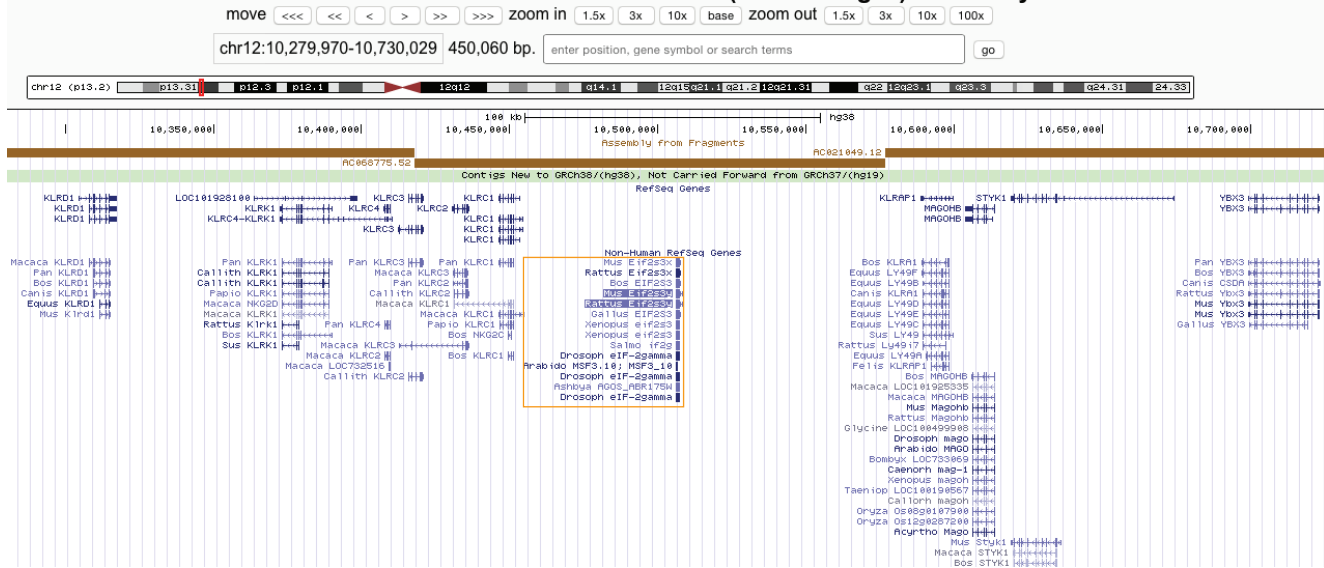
move <<< << < > >> >>> zoom in 1.5x 3x 10x base zoom out 1.5x 3x 10x 100x

chr12:10,279,970-10,730,029 450,060 bp. enter position, gene symbol or search terms go

chr12 (p13.2) p13.31 p12.3 p12.1 12q12 q14.1 12q15 q21.1 q21.2 12q21.31 q22 12q23.1 q23.3 q24.31 24.33

100 kb hg38
10,350,000 10,400,000 10,450,000 10,500,000 10,550,000 10,600,000 10,650,000 10,700,000
Assembly from Fragments
AC068775.52 AC021049.12
Contigs New to GRCh38/(hg38), Not Carried Forward from GRCh37/(hg19)
RefSeq Genes

KLRD1 KLRD1 KLRD1 LOC101928100 KLRK1 KLRK4-KLRK1 KLRC4 KLRC3 KLRC3 KLRC2 KLRC1 KLRC1 KLRC1 KLRC1 KLRAP1 STYK1 MAGOHB MAGOHB YBX3 YBX3

Non-Human RefSeq Genes

Macaca KLRD1 Pan KLRD1 Bos KLRD1 Canis KLRD1 Equus KLRD1 Mus Klrd1

Pan KLRK1 Callith KLRK1 Callith KLRK1 Papio KLRK1 Macaca NKG2D Macaca KLRK1 Rattus Klrk1 Bos KLRK1 Sus KLRK1

Pan KLRC3 Macaca KLRC3 Pan KLRC2 Callith KLRC2 Macaca KLRC1 Pan KLRC4 Macaca KLRC3 Macaca KLRC2 Macaca LOC732516 Callith KLRC2

Pan KLRC1 Macaca KLRC1 Papio KLRC1 Bos NKG2C Bos KLRC1

Mus Eif2s3x Rattus Eif2s3x Bos EIF2S3 Mus Eif2s3y Rattus Eif2s3y Gallus EIF2S3 Xenopus eif2s3 Xenopus eif2s3 Salmo if2g Drosoph eIF-2gamma Arabido MSF3.10; MSF3_10 Drosoph eIF-2gamma Ashbya AGOS_ABR175W Drosoph eIF-2gamma

Bos KLRA1 Equus LY49F Equus LY49B Canis KLRA1 Equus LY49D Equus LY49E Equus LY49C Sus LY49 Rattus Ly49i7 Equus LY49A Felis KLRAP1 Bos MAGOHB Macaca LOC101925335 Macaca MAGOHB Mus Magohb Rattus Magohb Glycine LOC100499908 Drosoph mago Arabido MAGO Bombyx LOC733069 Caenorh mag-1 Xenopus magoh Taeniop LOC100190567 Callorh magoh Oryza Os08g0107900 Oryza Os12g0287200 Acyrtho Mago Mus Styk1 Macaca STYK1 Bos STYK1

Pan YBX3 Bos YBX3 Canis CSDA Rattus Ybx3 Mus Ybx3 Mus Ybx3 Gallus YBX3